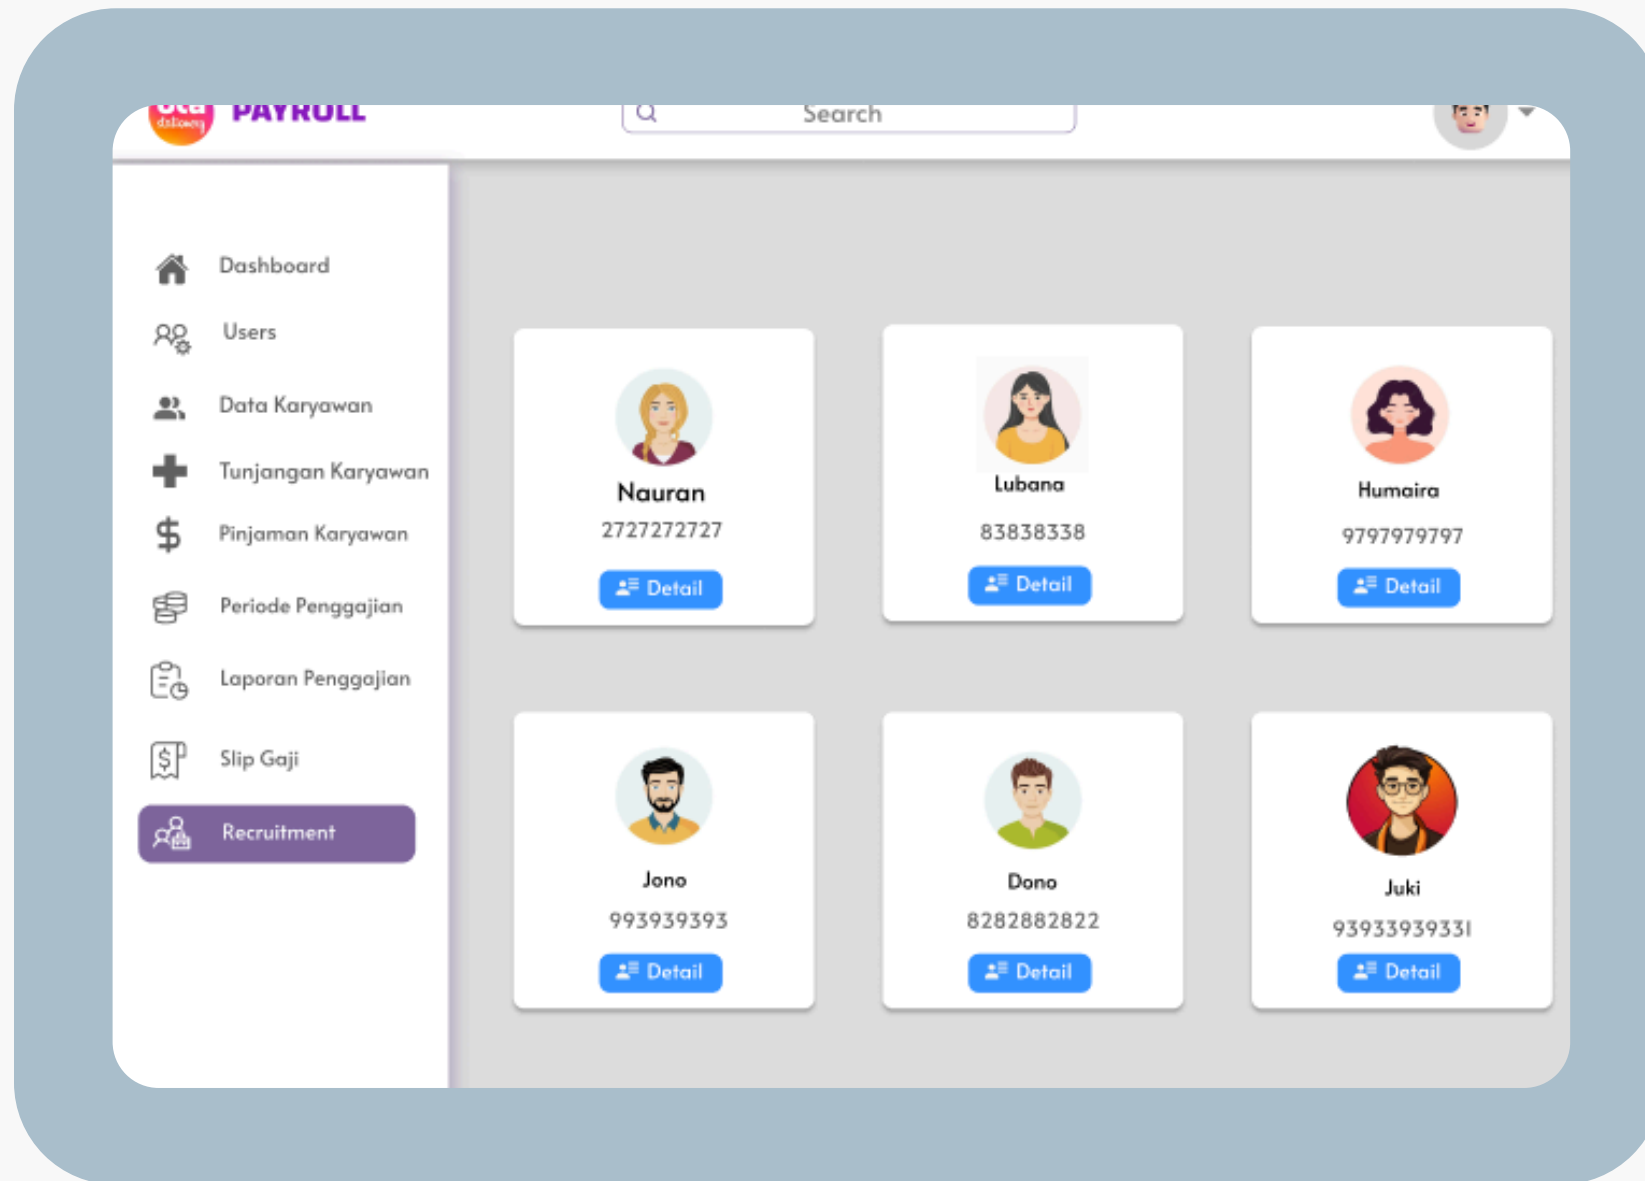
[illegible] delivery PAYROLL

Search

Dashboard
Users
Data Karyawan
Tunjangan Karyawan
Pinjaman Karyawan
Periode Penggajian
Laporan Penggajian
Slip Gaji
Recruitment

Nauran
2727272727
Detail

Lubana
83838338
Detail

Humaira
9797979797
Detail

Jono
993939393
Detail

Dono
8282882822
Detail

Juki
939339393331
Detail